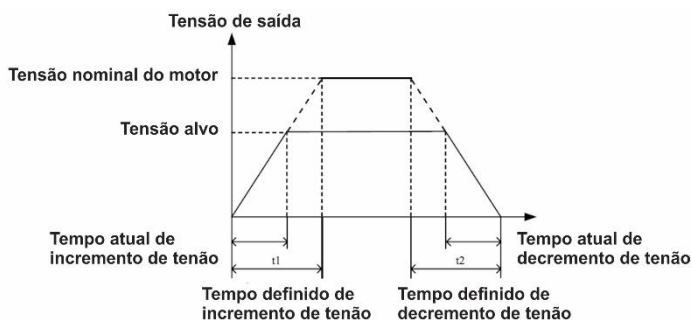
Tensão de saída

Tensão nominal do motor

Tensão alvo

Tempo atual de incremento de tenão

t1

Tempo atual de decremento de tenão

t2

Tempo definido de incremento de tenão

Tempo definido de decremento de tenão